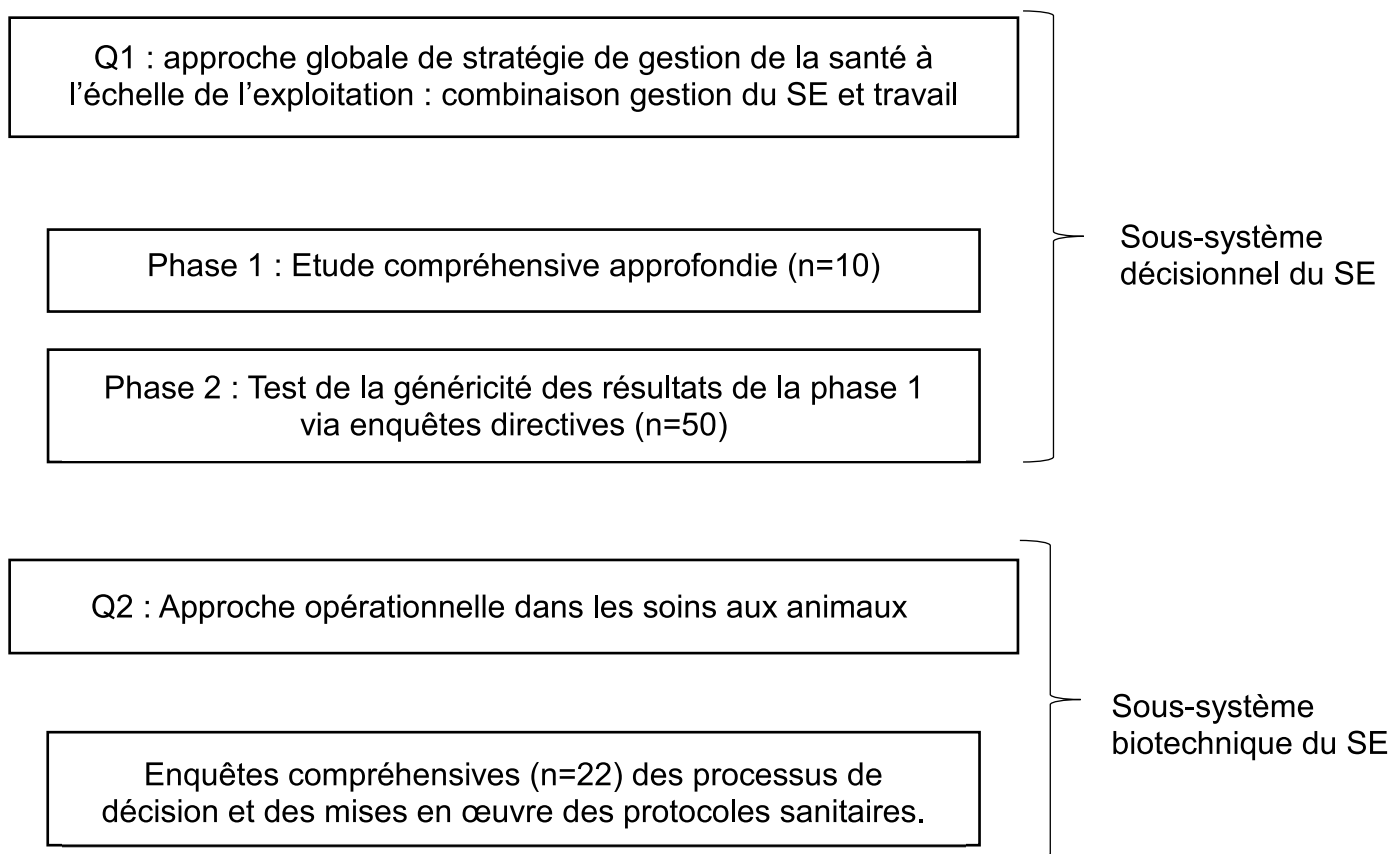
Q1 : approche globale de stratégie de gestion de la santé à l'échelle de l'exploitation : combinaison gestion du SE et travail

Phase 1 : Etude compréhensive approfondie (n=10)

Phase 2 : Test de la généricité des résultats de la phase 1 via enquêtes directives (n=50)

Sous-système décisionnel du SE

Q2 : Approche opérationnelle dans les soins aux animaux

Enquêtes compréhensives (n=22) des processus de décision et des mises en œuvre des protocoles sanitaires.

Sous-système biotechnique du SE